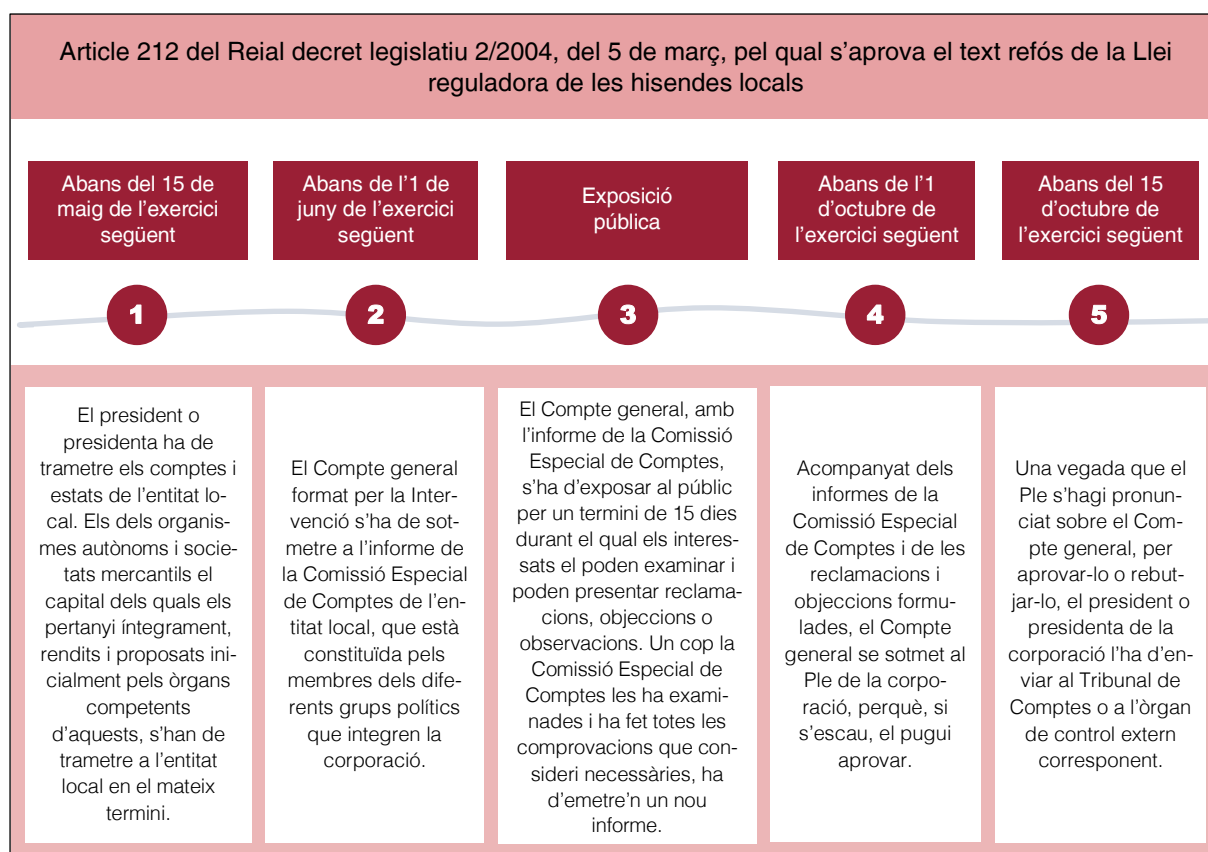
Article 212 del Reial decret legislatiu 2/2004, del 5 de març, pel qual s'aprova el text refós de la Llei reguladora de les hisendes locals

Abans del 15 de maig de l'exercici següent

Abans de l'1 de juny de l'exercici següent

Exposició pública

Abans de l'1 d'octubre de l'exercici següent

Abans del 15 d'octubre de l'exercici següent

1

2

3

4

5

El president o presidenta ha de trametre els comptes i estats de l'entitat local. Els dels organismes autònoms i societats mercantils el capital dels quals els pertanyi íntegrament, rendits i proposats inicialment pels òrgans competents d'aquests, s'han de trametre a l'entitat local en el mateix termini.

El Compte general format per la Intervenció s'ha de sotmetre a l'informe de la Comissió Especial de Comptes de l'entitat local, que està constituïda pels membres dels diferents grups polítics que integren la corporació.

El Compte general, amb l'informe de la Comissió Especial de Comptes, s'ha d'exposar al públic per un termini de 15 dies durant el qual els interessats el poden examinar i poden presentar reclamacions, objeccions o observacions. Un cop la Comissió Especial de Comptes les ha examinades i ha fet totes les comprovacions que consideri necessàries, ha d'emetre'n un nou informe.

Acompanyat dels informes de la Comissió Especial de Comptes i de les reclamacions i objeccions formulades, el Compte general se sotmet al Ple de la corporació, perquè, si s'escau, el pugui aprovar.

Una vegada que el Ple s'hagi pronunciat sobre el Compte general, per aprovar-lo o rebutjar-lo, el president o presidenta de la corporació l'ha d'enviar al Tribunal de Comptes o a l'òrgan de control extern corresponent.